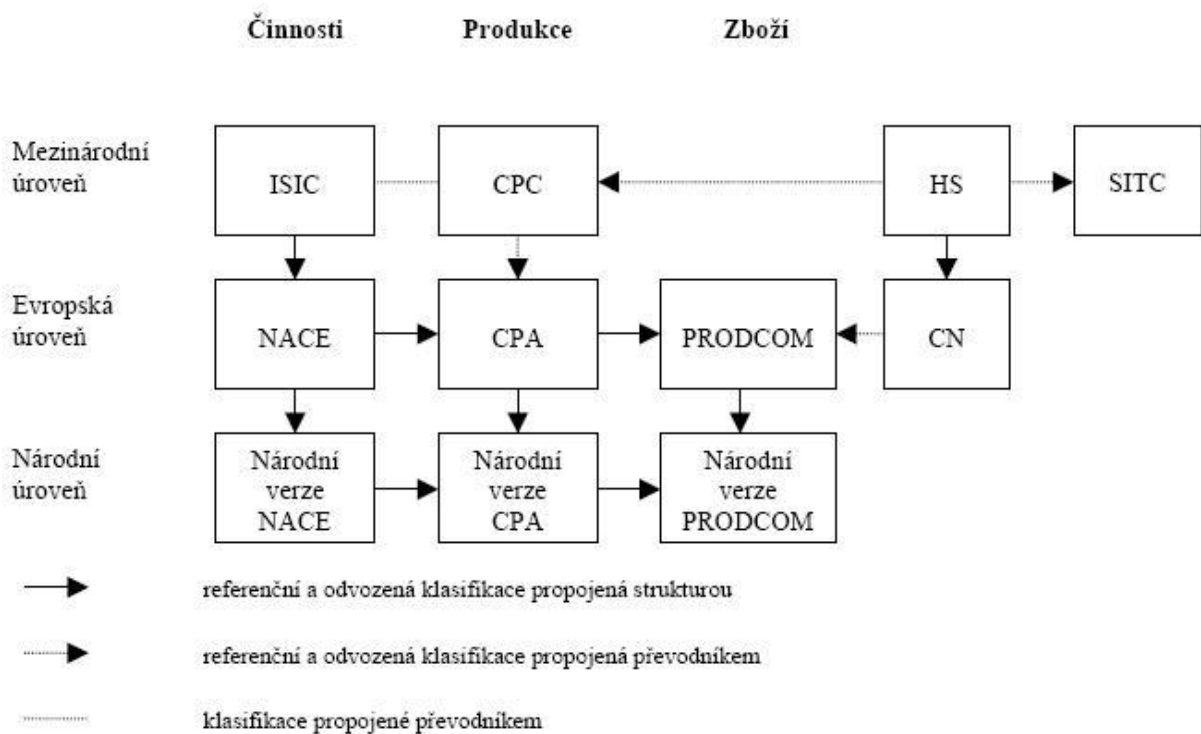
Činnosti Produkce Zboží

Mezinárodní úroveň

ISIC

CPC

HS

SITC

Evropská úroveň

NACE

CPA

PRODCOM

CN

Národní úroveň

Národní verze NACE

Národní verze CPA

Národní verze PRODCOM

referenční a odvozená klasifikace propojená strukturou

referenční a odvozená klasifikace propojená převodníkem

klasifikace propojené převodníkem